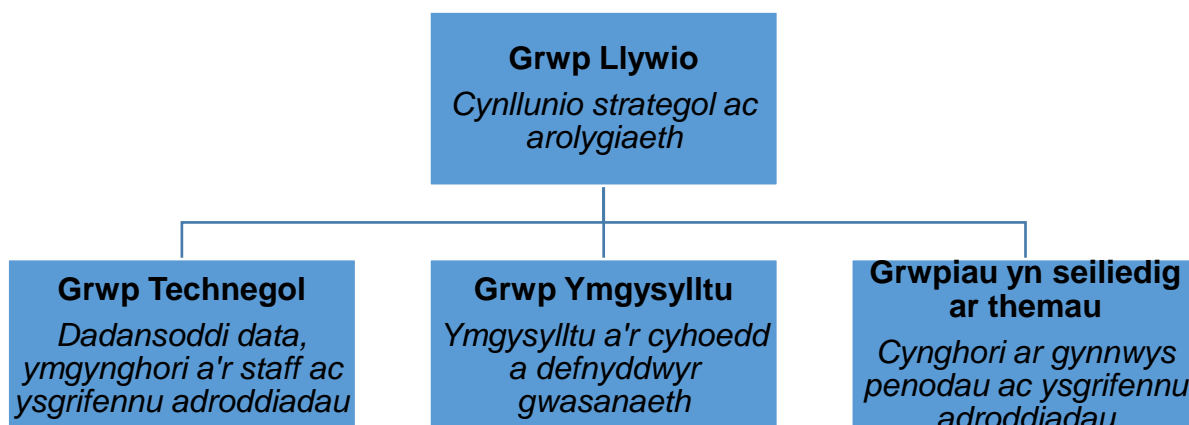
Grwp Llywio
Cynllunio strategol ac arolygiaeth

Grwp Technegol
Dadansoddi data, ymgynghori a'r staff ac ysgrifennu adroddiadau

Grwp Ymgysylltu
Ymgysylltu a'r cyhoedd a defnyddwyr gwasanaeth

Grwpiau yn seiliedig ar themau
Cynghori ar gynnwys penodau ac ysgrifennu adroddiadau